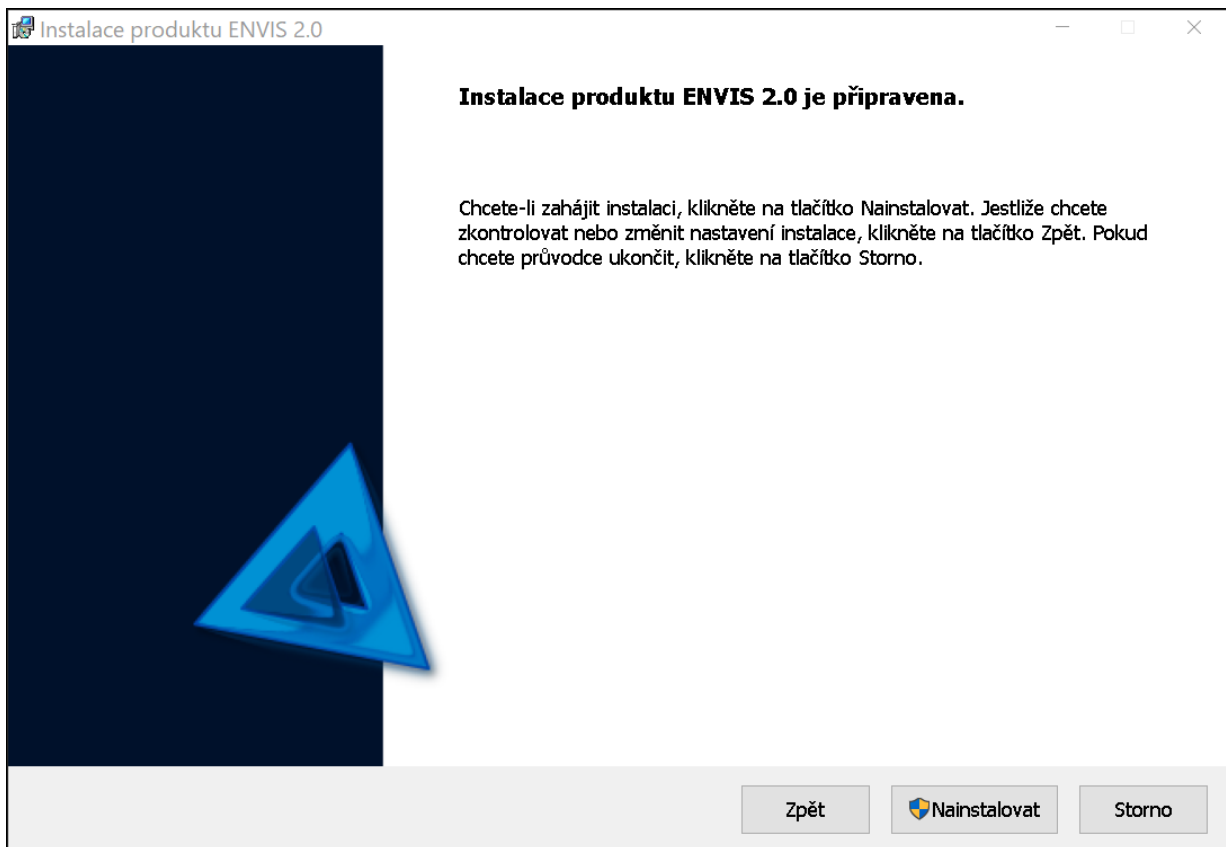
Instalace produktu ENVIS 2.0

Instalace produktu ENVIS 2.0 je připravena.

Chcete-li zahájit instalaci, klikněte na tlačítko Nainstalovat. Jestliže chcete zkontrolovat nebo změnit nastavení instalace, klikněte na tlačítko Zpět. Pokud chcete průvodce ukončit, klikněte na tlačítko Storno.

Zpět
Nainstalovat
Storno